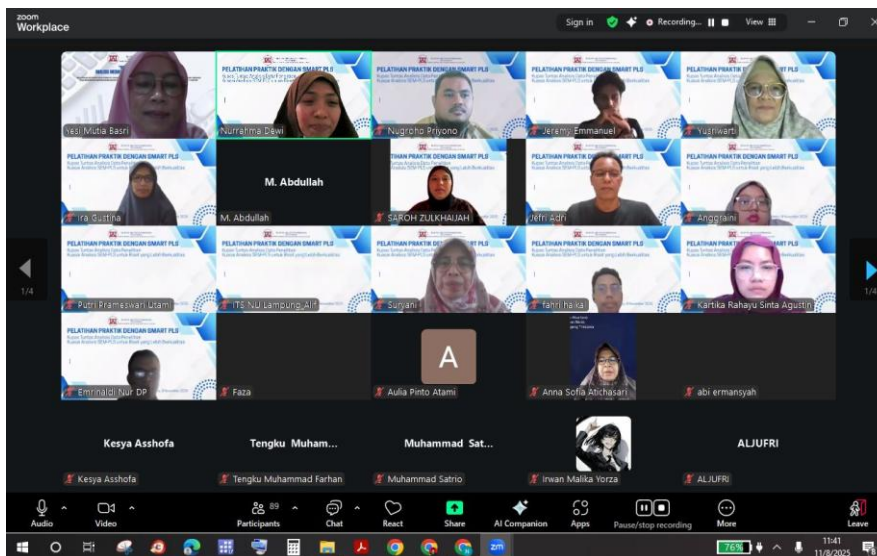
zoom Workplace

Sign in · Recording... View

Yesi Mutia Basri

PELATIHAN PRAKTIK DENGAN SMART PLS
Nurrahma Dewi

PELATIHAN PRAKTIK DENGAN SMART PLS
Nugroho Priyono

PELATIHAN PRAKTIK DENGAN SMART PLS
Jeremy Emmanuel

PELATIHAN PRAKTIK DENGAN SMART PLS
Yusriwarti

PELATIHAN PRAKTIK DENGAN SMART PLS
Ira Gustina

M. Abdullah
M. Abdullah

PELATIHAN PRAKTIK DENGAN SMART PLS
SAROH ZULKHAIJAH

PELATIHAN PRAKTIK DENGAN SMART PLS
Jefri Adri

PELATIHAN PRAKTIK DENGAN SMART PLS
Anggraini

PELATIHAN PRAKTIK DENGAN SMART PLS
Putri Prameswari Utami

PELATIHAN PRAKTIK DENGAN SMART PLS
ITS NU Lampung_Alif

PELATIHAN PRAKTIK DENGAN SMART PLS
Suryani

PELATIHAN PRAKTIK DENGAN SMART PLS
fahri haikal

PELATIHAN PRAKTIK DENGAN SMART PLS
Kartika Rahayu Sinta Agustin

PELATIHAN PRAKTIK DENGAN SMART PLS
Emrinaldi Nur DP

Faza

A
Aulia Pinto Atami

Anna Sofia Atichasari

abi ermansyah

1/4 1/4

Kesya Asshofa
Kesya Asshofa

Tengku Muham...
Tengku Muhammad Farhan

Muhammad Sat...
Muhammad Satrio

Irwan Malika Yorza

ALJUFRI
ALJUFRI

Audio Video Participants 89 Chat React Share AI Companion Apps Pause/stop recording More Leave

76% 11:41 11/8/2025